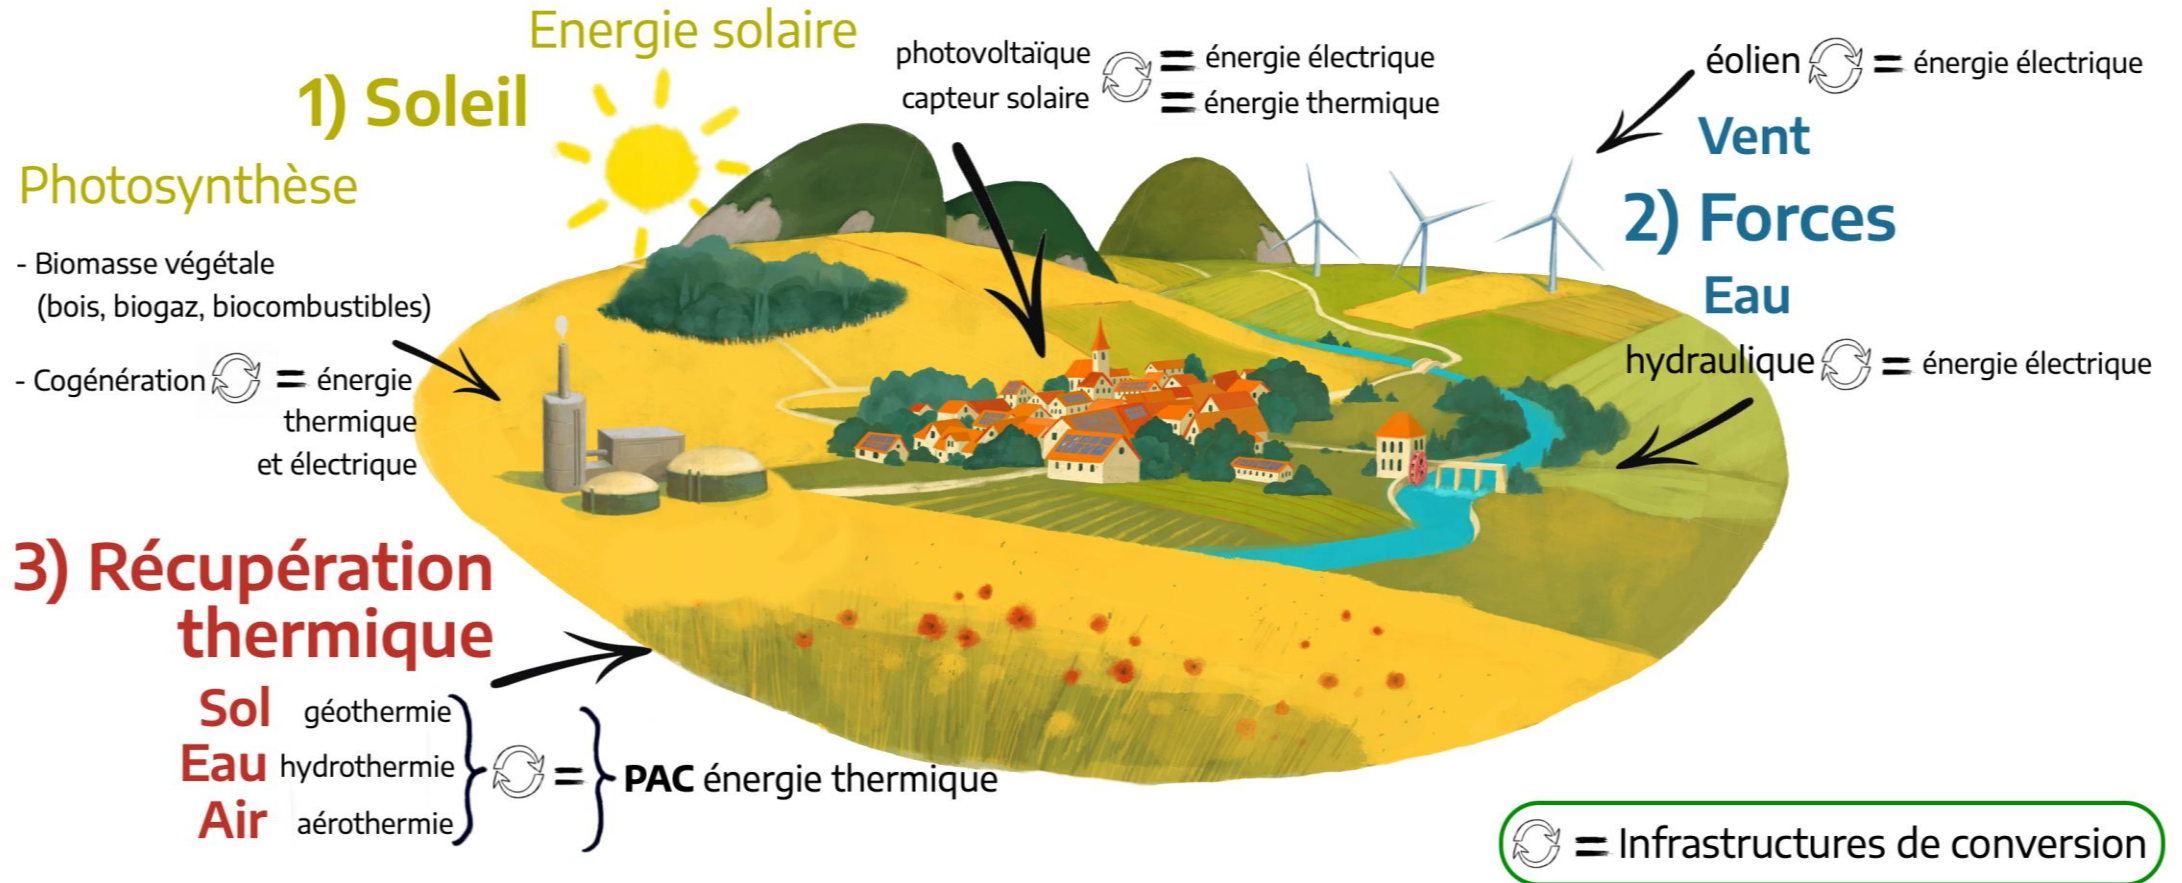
Energie solaire

1) Soleil

photovoltaïque = énergie électrique
capteur solaire = énergie thermique

éolien = énergie électrique

Vent

2) Forces

Eau

hydraulique = énergie électrique

Photosynthèse

- Biomasse végétale (bois, biogaz, biocombustibles)

- Cogénération = énergie thermique et électrique

3) Récupération thermique

Sol géothermie
Eau hydrothermie
Air aérothermie
= PAC énergie thermique

= Infrastructures de conversion